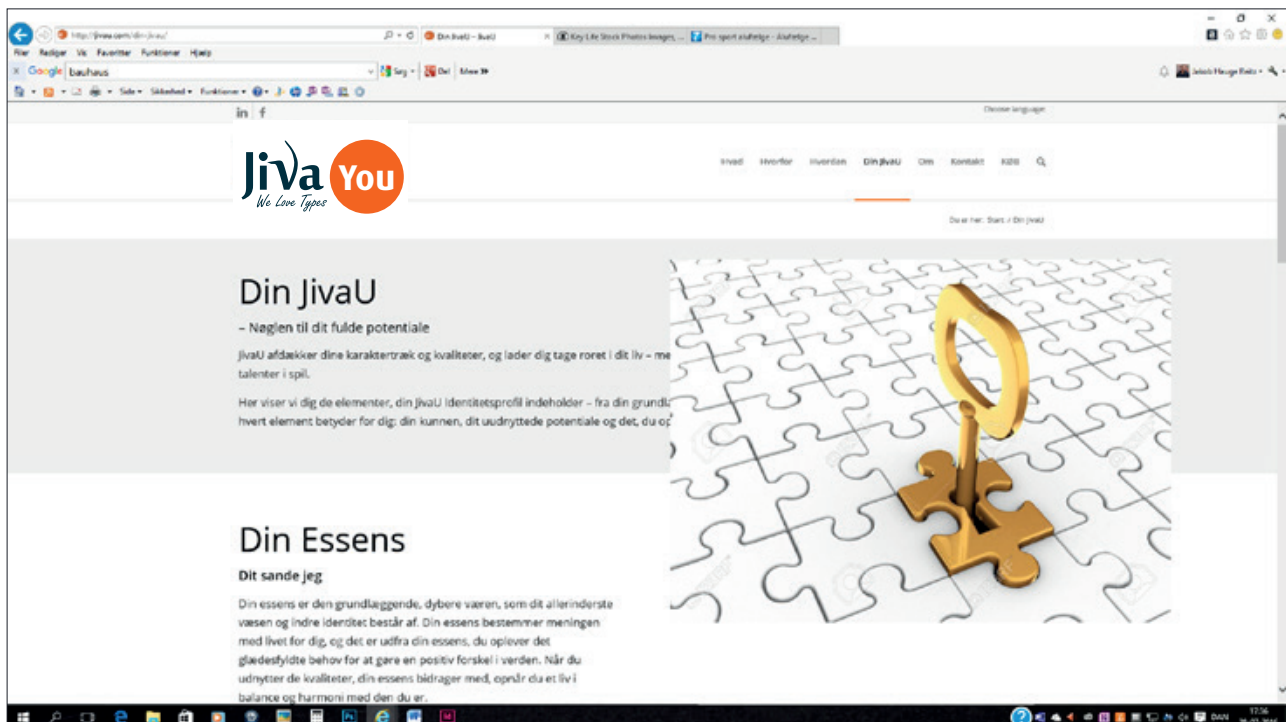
http://jivau.com/din-jivau/
Din JivaU – JivaU
Key Life Stock Photos Images, ...
Pro sport skaftelge - Alaftelge ...
Filer Rediger Vis Favoritter Funktioner Hjælp
Google bauhaus
Søg
Del
Mere »
Side ▾ Sikkerhed ▾ Funktioner ▾
Jakob Hauge Beitz
in f
Choose language
JivA You
We Love Types
Hvad Hvorfor Hvordan Din JivaU Om Kontakt Køb
Du er her: Start / Din JivaU
Din JivaU
– Nøglen til dit fulde potentiale
JivaU afdækker dine karaktertræk og kvaliteter, og lader dig tage roret i dit liv – me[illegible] talenter i spil.
Her viser vi dig de elementer, din JivaU Identitetsprofil indeholder – fra din grundl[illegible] hvert element betyder for dig: din kunnen, dit uudnyttede potentiale og det, du op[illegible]
Din Essens
Dit sande jeg
Din essens er den grundlæggende, dybere væren, som dit allerinderste væsen og indre identitet består af. Din essens bestemmer meningen med livet for dig, og det er udfra din essens, du oplever det glædesfyldte behov for at gøre en positiv forskel i verden. Når du udnytter de kvaliteter, din essens bidrager med, opnår du et liv i balance og harmoni med den du er.
DAN 17:36